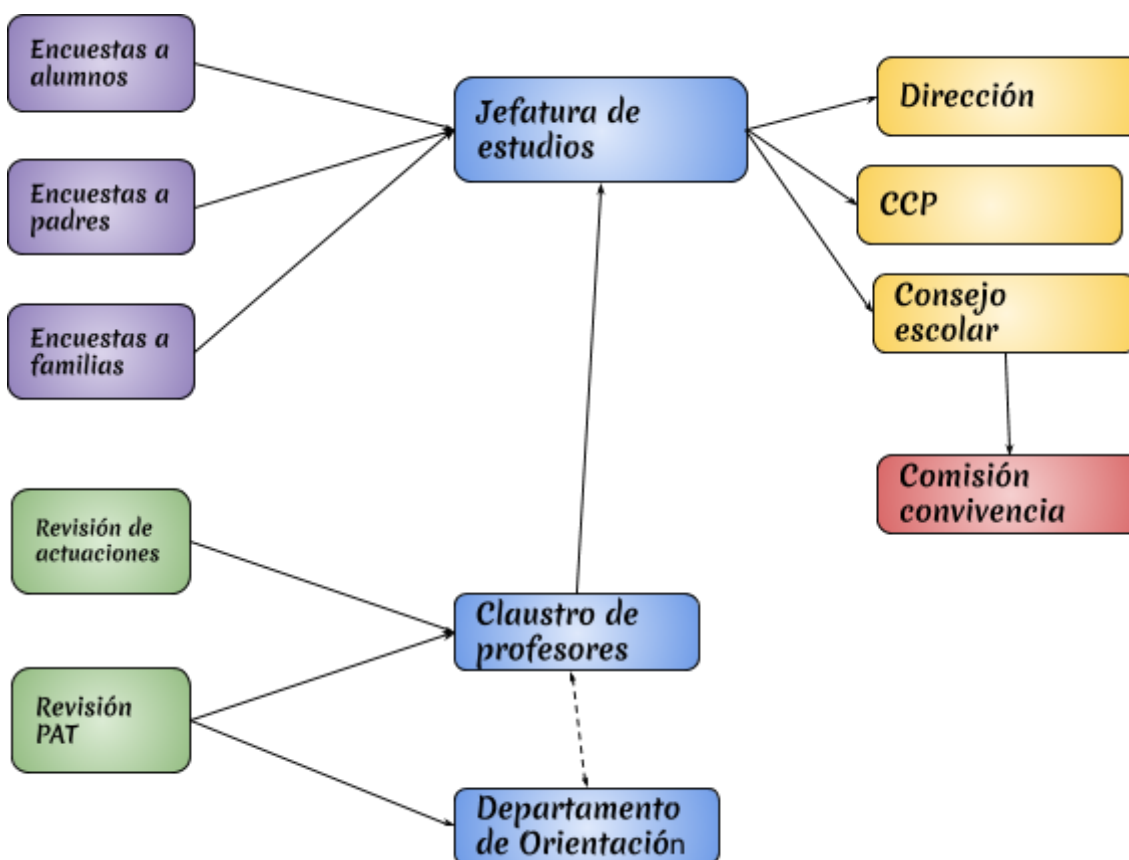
Encuestas a alumnos

Encuestas a padres

Encuestas a familias

Jefatura de estudios

Dirección

CCP

Consejo escolar

Comisión convivencia

Revisión de actuaciones

Revisión PAT

Claustro de profesores

Departamento de Orientación